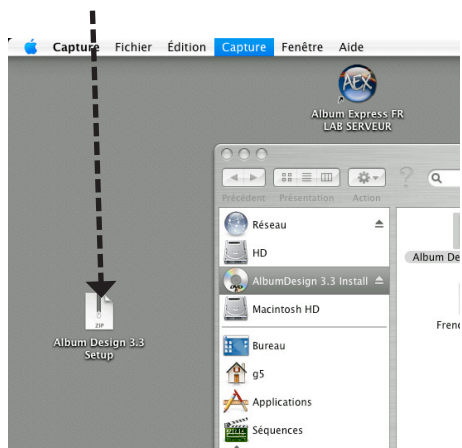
Capture Fichier Édition Capture Fenêtre Aide

AEX

Album Express FR LAB SERVEUR

Précédent Présentation Action

Réseau

HD

AlbumDesign 3.3 Install

Macintosh HD

Bureau

g5

Applications

Séquences

Album Des

Frenc

ZIP

Album Design 3.3 Setup